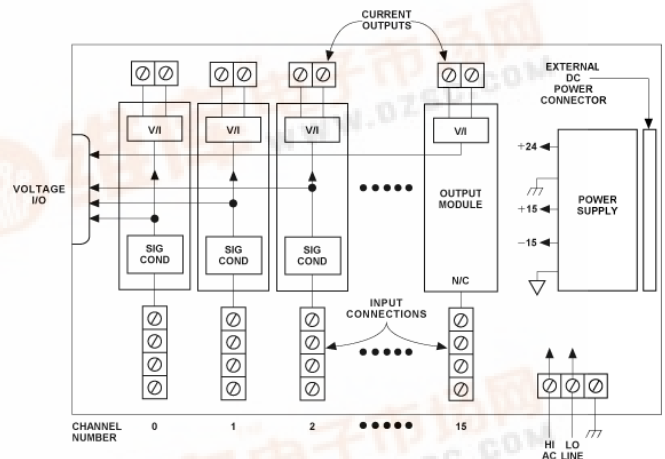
CURRENT OUTPUTS

EXTERNAL DC POWER CONNECTOR

V/I

V/I

V/I

V/I

VOLTAGE I/O

OUTPUT MODULE

+24

+15

−15

POWER SUPPLY

SIG COND

SIG COND

SIG COND

N/C

INPUT CONNECTIONS

CHANNEL NUMBER

0

1

2

15

HI AC

LO LINE

www.ozsc.com